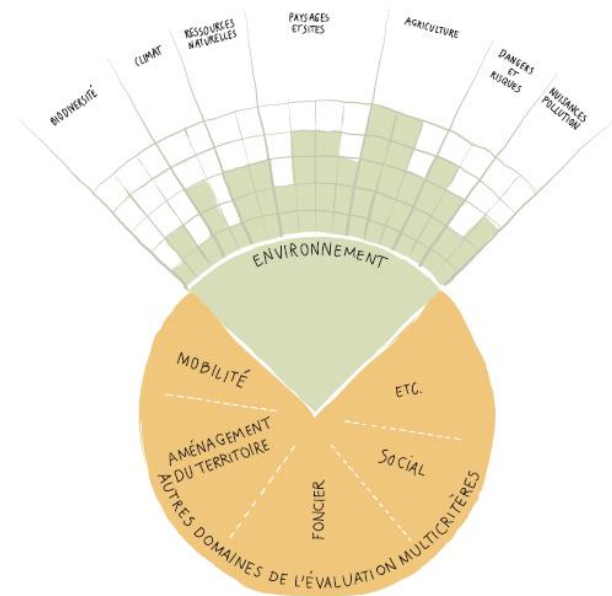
BIODIVERSITÉ
CLIMAT
RESSOURCES NATURELLES
PAYSAGES ET SITES
AGRICULTURE
DANGERS ET RISQUES
NUISANCES POLLUTION

ENVIRONNEMENT

MOBILITÉ
ETC.
AMÉNAGEMENT DU TERRITOIRE
SOCIAL
FONCIER

AUTRES DOMAINES DE L'ÉVALUATION MULTICRITÈRES